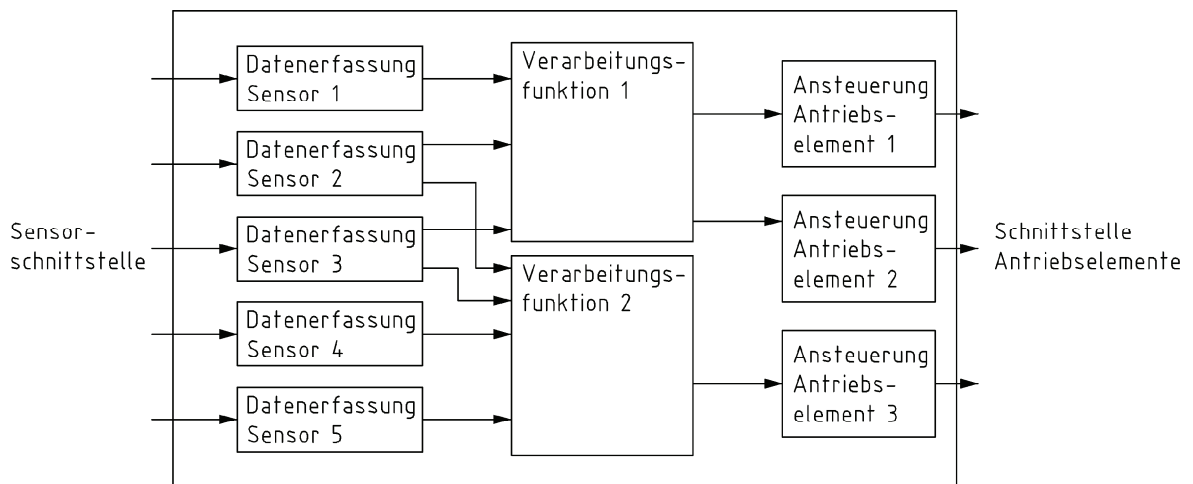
Sensorschnittstelle

Datenerfassung Sensor 1

Datenerfassung Sensor 2

Datenerfassung Sensor 3

Datenerfassung Sensor 4

Datenerfassung Sensor 5

Verarbeitungsfunktion 1

Verarbeitungsfunktion 2

Ansteuerung Antriebselement 1

Ansteuerung Antriebselement 2

Ansteuerung Antriebselement 3

Schnittstelle Antriebselemente